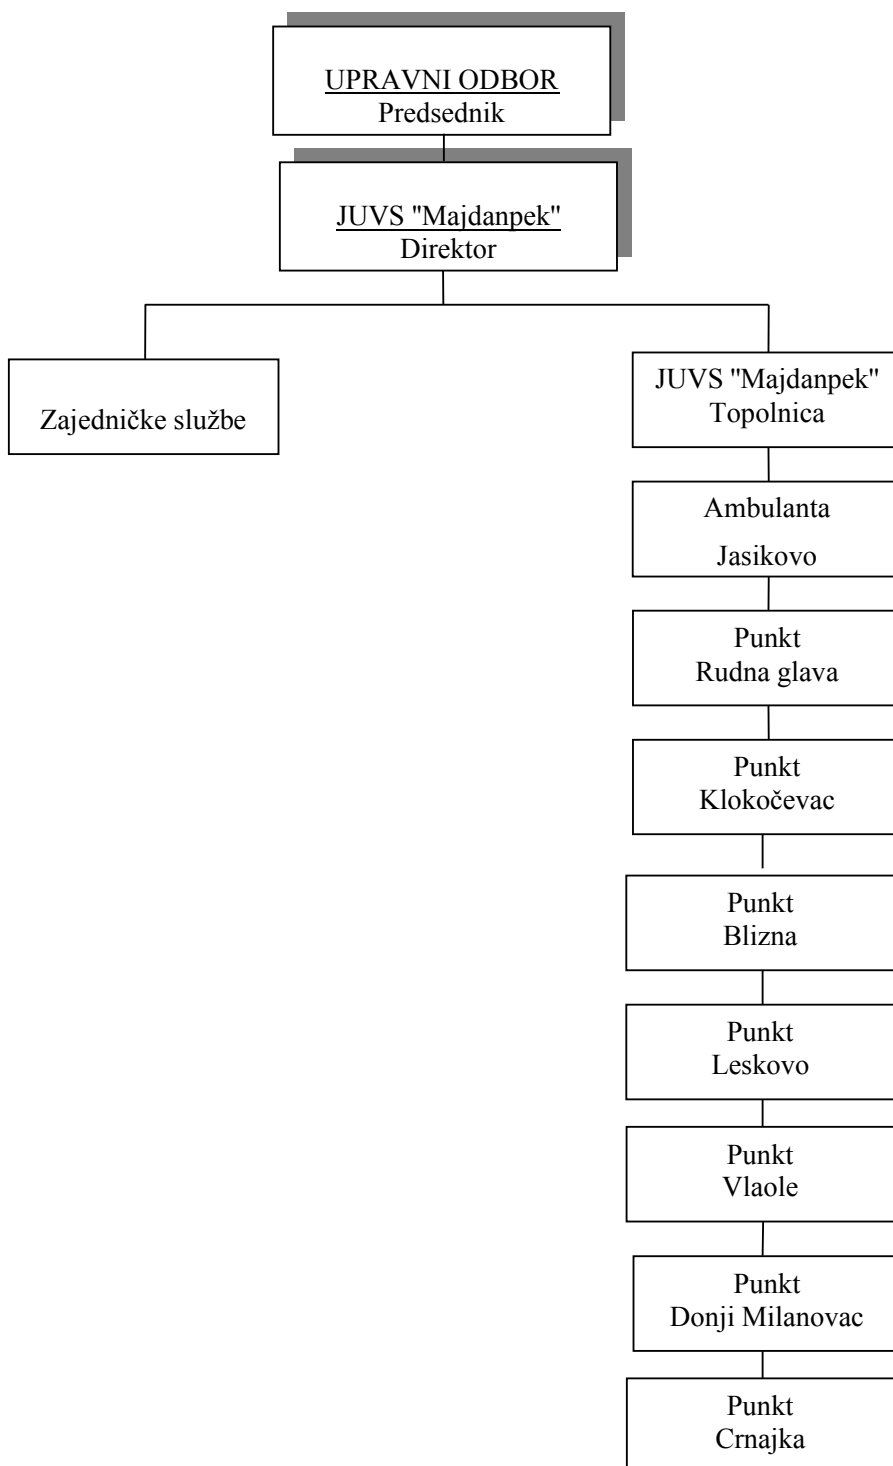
UPRAVNI ODBOR
Predsednik

JUVS "Majdanpek"
Direktor

Zajedničke službe

JUVS "Majdanpek"
Topolnica

Ambulanta
Jasikovo

Punkt
Rudna glava

Punkt
Klokočevac

Punkt
Blizna

Punkt
Leskovo

Punkt
Vlaole

Punkt
Donji Milanovac

Punkt
Crnajka